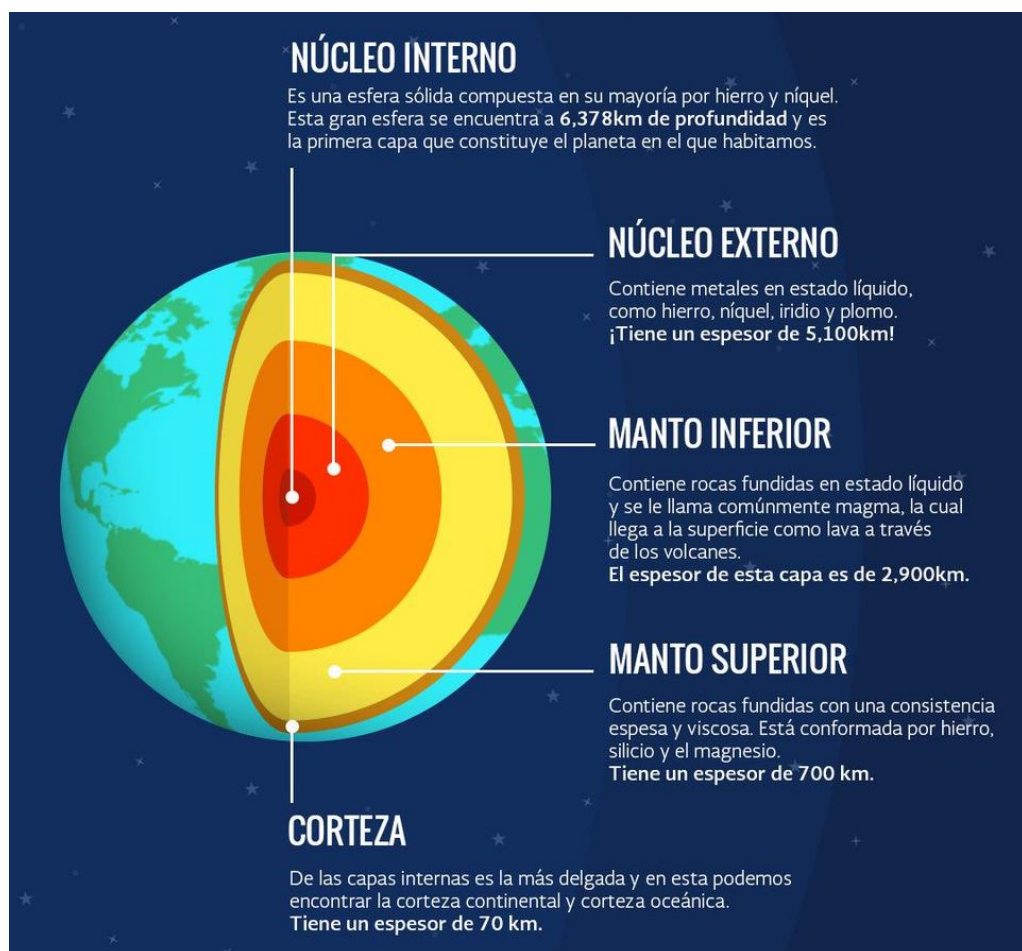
NÚCLEO INTERNO

Es una esfera sólida compuesta en su mayoría por hierro y níquel. Esta gran esfera se encuentra a 6,378km de profundidad y es la primera capa que constituye el planeta en el que habitamos.

NÚCLEO EXTERNO

Contiene metales en estado líquido, como hierro, níquel, iridio y plomo. ¡Tiene un espesor de 5,100km!

MANTO INFERIOR

Contiene rocas fundidas en estado líquido y se le llama comúnmente magma, la cual llega a la superficie como lava a través de los volcanes. El espesor de esta capa es de 2,900km.

MANTO SUPERIOR

Contiene rocas fundidas con una consistencia espesa y viscosa. Está conformada por hierro, silicio y el magnesio. Tiene un espesor de 700 km.

CORTEZA

De las capas internas es la más delgada y en esta podemos encontrar la corteza continental y corteza oceánica. Tiene un espesor de 70 km.